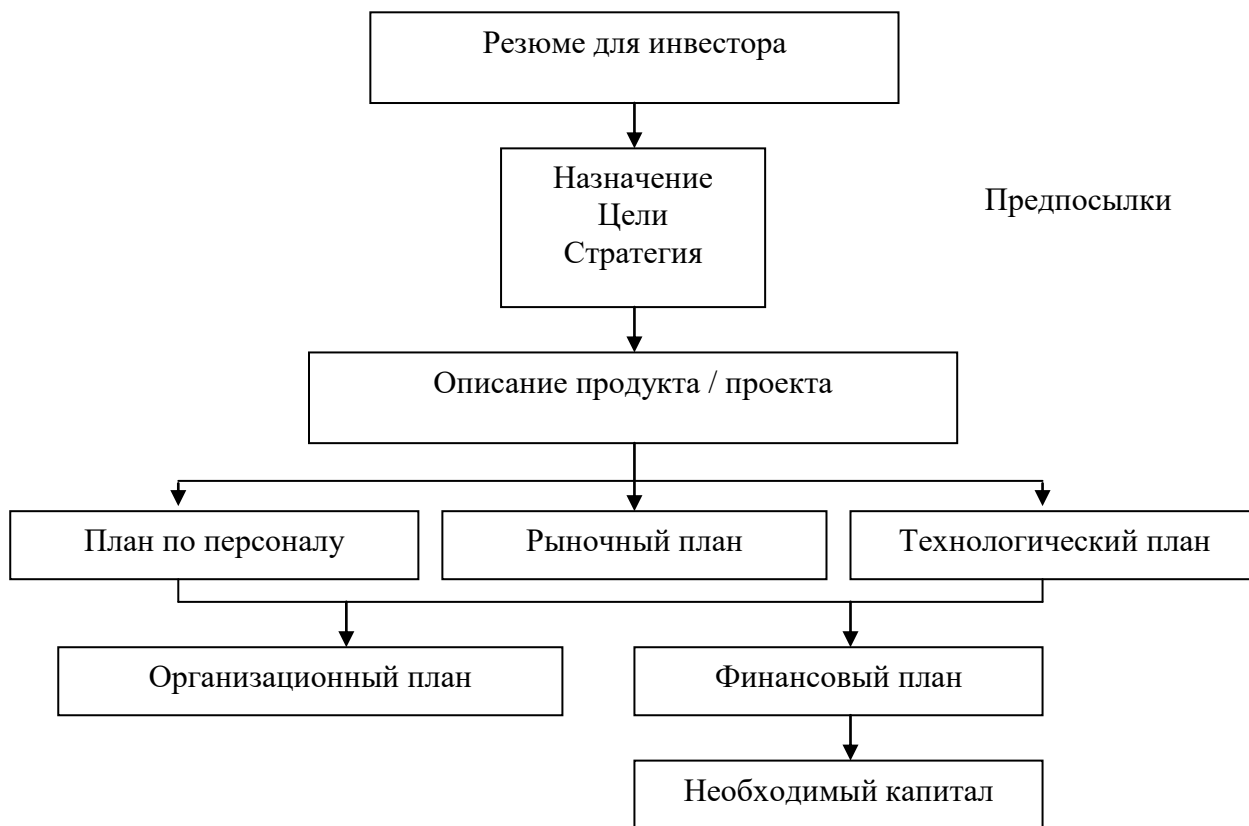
Резюме для инвестора

Назначение
Цели
Стратегия

Предпосылки

Описание продукта / проекта

План по персоналу

Рыночный план

Технологический план

Организационный план

Финансовый план

Необходимый капитал